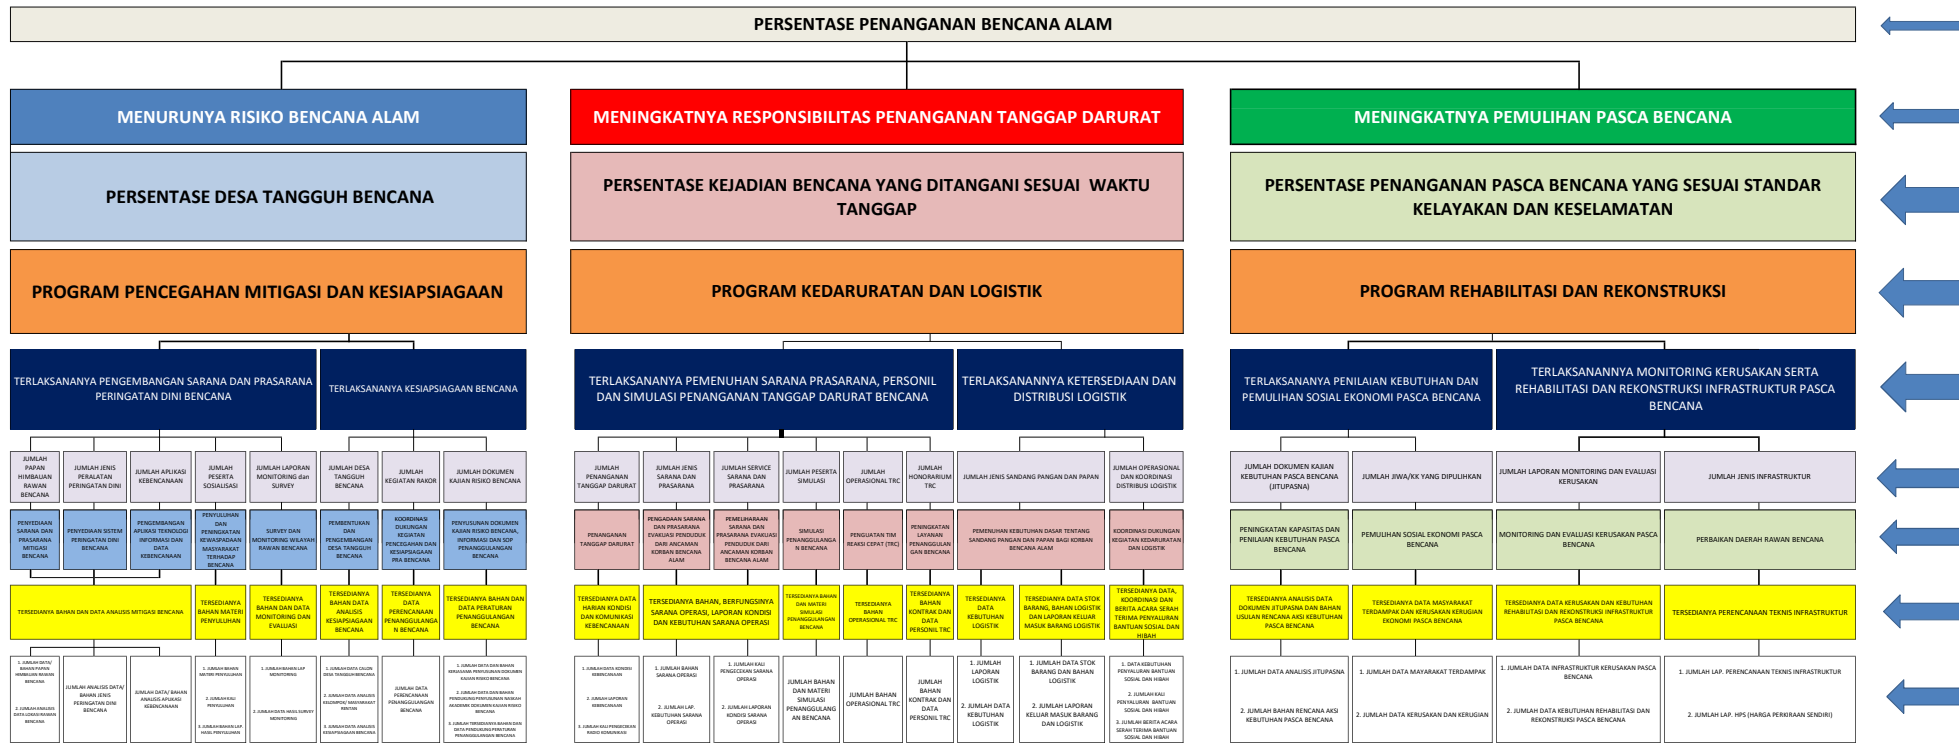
PERSENTASE PENANGANAN BENCANA ALAM

MENURUNYA RISIKO BENCANA ALAM

MENINGKATNYA RESPONSIBILITAS PENANGANAN TANGGAP DARURAT

MENINGKATNYA PEMULIHAN PASCA BENCANA

PERSENTASE DESA TANGGUH BENCANA

PERSENTASE KEJADIAN BENCANA YANG DITANGANI SESUAI WAKTU TANGGAP

PERSENTASE PENANGANAN PASCA BENCANA YANG SESUAI STANDAR KELAYAKAN DAN KESELAMATAN

PROGRAM PENCEGAHAN MITIGASI DAN KESIAPSIAGAAN

PROGRAM KEDARURATAN DAN LOGISTIK

PROGRAM REHABILITASI DAN REKONSTRUKSI

TERLAKSANANYA PENGEMBANGAN SARANA DAN PRASARANA PERINGATAN DINI BENCANA

TERLAKSANANYA KESIAPSIAGAAN BENCANA

TERLAKSANANYA PEMENUHAN SARANA PRASARANA, PERSONIL DAN SIMULASI PENANGANAN TANGGAP DARURAT BENCANA

TERLAKSANANNYA KETERSEDIAAN DAN DISTRIBUSI LOGISTIK

TERLAKSANANYA PENILAIAN KEBUTUHAN DAN PEMULIHAN SOSIAL EKONOMI PASCA BENCANA

TERLAKSANANNYA MONITORING KERUSAKAN SERTA REHABILITASI DAN REKONSTRUKSI INFRASTRUKTUR PASCA BENCANA

JUMLAH PAPAN HIMBAUAN RAWAN BENCANA

JUMLAH JENIS PERALATAN PERINGATAN DINI

JUMLAH APLIKASI KEBENCANAAN

JUMLAH PESERTA SOSIALISASI

JUMLAH LAPORAN MONITORING dan SURVEY

JUMLAH DESA TANGGUH BENCANA

JUMLAH KEGIATAN RAKOR

JUMLAH DOKUMEN KAJIAN RISIKO BENCANA

JUMLAH PENANGANAN TANGGAP DARURAT

JUMLAH JENIS SARANA DAN PRASARANA

JUMLAH SERVICE SARANA DAN PRASARANA

JUMLAH PESERTA SIMULASI

JUMLAH OPERASIONAL TRC

JUMLAH HONORARIUM TRC

JUMLAH JENIS SANDANG PANGAN DAN PAPAN

JUMLAH OPERASIONAL DAN KOORDINASI DISTRIBUSI LOGISTIK

JUMLAH DOKUMEN KAJIAN KEBUTUHAN PASCA BENCANA (JITUPASNA)

JUMLAH JIWA/KK YANG DIPULIHKAN

JUMLAH LAPORAN MONITORING DAN EVALUASI KERUSAKAN

JUMLAH JENIS INFRASTRUKTUR

PENYEDIAAN SARANA DAN PRASARANA MITIGASI BENCANA

PENYEDIAAN SISTEM PERINGATAN DINI BENCANA

PENGEMBANGAN APLIKASI TEKNOLOGI INFORMASI DAN DATA KEBENCANAAN

PENYULUHAN DAN PENINGKATAN KEWASPADAAN MASYARAKAT TERHADAP BENCANA

SURVEY DAN MONITORING WILAYAH RAWAN BENCANA

PEMBENTUKAN DAN PENGEMBANGAN DESA TANGGUH BENCANA

KOORDINASI DUKUNGAN KEGIATAN PENCEGAHAN DAN KESIAPSIAGAAN PRA BENCANA

PENYUSUNAN DOKUMEN KAJIAN RISIKO BENCANA, INFORMASI DAN SOP PENANGGULANGAN BENCANA

PENANGANAN TANGGAP DARURAT

PENGADAAN SARANA DAN PRASARANA EVAKUASI PENDUDUK DARI ANCAMAN KORBAN BENCANA ALAM

PEMELIHARAAN SARANA DAN PRASARANA EVAKUASI PENDUDUK DARI ANCAMAN KORBAN BENCANA ALAM

SIMULASI PENANGGULANGAN BENCANA

PENGUATAN TIM REAKSI CEPAT (TRC)

PENINGKATAN LAYANAN PENANGGULANGAN BENCANA

PEMENUHAN KEBUTUHAN DASAR TENTANG SANDANG PANGAN DAN PAPAN BAGI KORBAN BENCANA ALAM

KOORDINASI DUKUNGAN KEGIATAN KEDARURATAN DAN LOGISTIK

PENINGKATAN KAPASITAS DAN PENILAIAN KEBUTUHAN PASCA BENCANA

PEMULIHAN SOSIAL EKONOMI PASCA BENCANA

MONITORING DAN EVALUASI KERUSAKAN PASCA BENCANA

PERBAIKAN DAERAH RAWAN BENCANA

TERSEDIANYA BAHAN DAN DATA ANALISIS MITIGASI BENCANA

TERSEDIANYA BAHAN MATERI PENYULUHAN

TERSEDIANYA BAHAN DAN DATA MONITORING DAN EVALUASI

TERSEDIANYA BAHAN DATA ANALISIS KESIAPSIAGAAN BENCANA

TERSEDIANYA DATA PERENCANAAN PENANGGULANGAN BENCANA

TERSEDIANYA BAHAN DAN DATA PERATURAN PENANGGULANGAN BENCANA

TERSEDIANYA DATA HARIAN KONDISI DAN KOMUNIKASI KEBENCANAAN

TERSEDIANYA BAHAN, BERFUNGSINYA SARANA OPERASI, LAPORAN KONDISI DAN KEBUTUHAN SARANA OPERASI

TERSEDIANYA BAHAN DAN MATERI SIMULASI PENANGGULANGAN BENCANA

TERSEDIANYA BAHAN OPERASIONAL TRC

TERSEDIANYA BAHAN KONTRAK DAN DATA PERSONIL TRC

TERSEDIANYA DATA KEBUTUHAN LOGISTIK

TERSEDIANYA DATA STOK BARANG, BAHAN LOGISTIK DAN LAPORAN KELUAR MASUK BARANG LOGISTIK

TERSEDIANYA DATA, KOORDINASI DAN BERITA ACARA SERAH TERIMA PENYALURAN BANTUAN SOSIAL DAN HIBAH

TERSEDIANYA ANALISIS DATA DOKUMEN JITUPASNA DAN BAHAN USULAN RENCANA AKSI KEBUTUHAN PASCA BENCANA

TERSEDIANYA DATA MASYARAKAT TERDAMPAK DAN KERUSAKAN KERUGIAN EKONOMI PASCA BENCANA

TERSEDIANYA DATA KERUSAKAN DAN KEBUTUHAN REHABILITASI DAN REKONSTRUKSI INFRASTRUKTUR PASCA BENCANA

TERSEDIANYA PERENCANAAN TEKNIS INFRASTRUKTUR

1. JUMLAH DATA/ BAHAN PAPAN HIMBAUAN RAWAN BENCANA
2. JUMLAH ANALISIS DATA LOKASI RAWAN BENCANA

JUMLAH ANALISIS DATA/ BAHAN JENIS PERINGATAN DINI BENCANA

JUMLAH DATA/ BAHAN APLIKASI KEBENCANAAN

1. JUMLAH BAHAN MATERI PENYULUHAN
2. JUMLAH KALI PENYULUHAN
3. JUMLAH BAHAN LAP HASIL PENYULUHAN

1. JUMLAH BAHAN LAP MONITORING
2. JUMLAH DATA HASIL SURVEY MONITORING

1. JUMLAH DATA CALON DESA TANGGUH BENCANA
2. JUMLAH DATA ANALISIS KELOMPOK/ MASYARAKAT RENTAN
3. JUMLAH DATA ANALISIS KESIAPSIAGAAN BENCANA

JUMLAH DATA PERENCANAAN PENANGGULANGAN BENCANA

1. JUMLAH DATA DAN BAHAN KEBIJAKAN PENYUSUNAN DOKUMEN KAJIAN RISIKO BENCANA
2. JUMLAH DATA DAN BAHAN PENDUKUNG PENYUSUNAN NASKAH AKADEMIK DOKUMEN KAJIAN RISIKO BENCANA
3. JUMLAH TERSEDIANYA BAHAN DAN DATA PENDUKUNG PERATURAN PENANGGULANGAN BENCANA

1. JUMLAH DATA KONDISI KEBENCANAAN
2. JUMLAH LAPORAN KEBENCANAAN
3. JUMLAH KALI PENGECEKAN RADIO KOMUNIKASI

1. JUMLAH BAHAN SARANA OPERASI
2. JUMLAH LAP. KEBUTUHAN SARANA OPERASI

1. JUMLAH KALI PENGECEKAN SARANA OPERASI
2. JUMLAH LAPORAN KONDISI SARANA OPERASI

JUMLAH BAHAN DAN MATERI SIMULASI PENANGGULANGAN BENCANA

JUMLAH BAHAN OPERASIONAL TRC

JUMLAH BAHAN KONTRAK DAN DATA PERSONIL TRC

1. JUMLAH LAPORAN LOGISTIK
2. JUMLAH DATA KEBUTUHAN LOGISTIK

1. JUMLAH DATA STOK BARANG DAN BAHAN LOGISTIK
2. JUMLAH LAPORAN KELUAR MASUK BARANG DAN LOGISTIK

1. DATA KEBUTUHAN PENYALURAN BANTUAN SOSIAL DAN HIBAH
2. JUMLAH KALI PENYALURAN BANTUAN SOSIAL DAN HIBAH
3. JUMLAH BERITA ACARA SERAH TERIMA BANTUAN SOSIAL DAN HIBAH

1. JUMLAH DATA ANALISIS JITUPASNA
2. JUMLAH BAHAN RENCANA AKSI KEBUTUHAN PASCA BENCANA

1. JUMLAH DATA MAYARAKAT TERDAMPAK
2. JUMLAH DATA KERUSAKAN DAN KERUGIAN

1. JUMLAH DATA INFRASTRUKTUR KERUSAKAN PASCA BENCANA
2. JUMLAH DATA KEBUTUHAN REHABILITASI DAN REKONSTRUKSI PASCA BENCANA

1. JUMLAH LAP. PERENCANAAN TEKNIS INFRASTRUKTUR
2. JUMLAH LAP. HPS (HARGA PERKIRAAN SENDIRI)